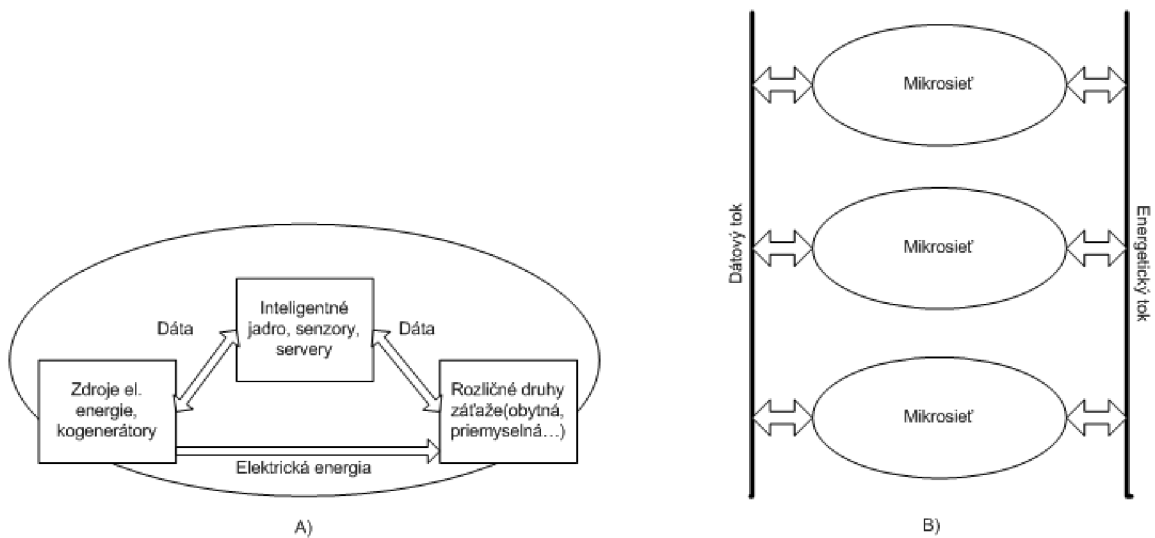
Inteligentné jadro, senzory, servery

Dáta

Dáta

Zdroje el. energie, kogenerátory

Rozličné druhy záťaže(obytná, priemyselná…)

Elektrická energia

A)

Dátový tok

Mikrosieť

Mikrosieť

Mikrosieť

Energetický tok

B)